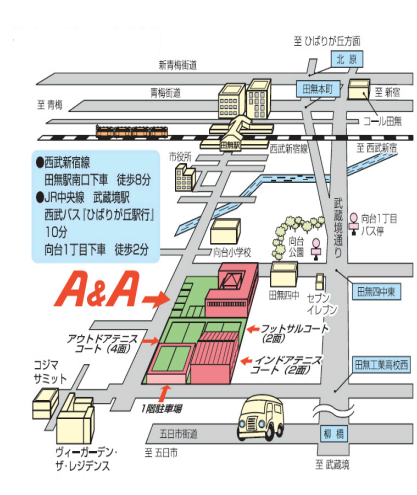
至 ひばりが丘方面

北原

新青梅街道

青梅街道

田無本町

至 新宿

至 青梅

コール田無

田無駅

西武新宿線

至 西武新宿

●西武新宿線
田無駅南口下車　徒歩8分
●JR中央線　武蔵境駅
西武バス「ひばりが丘駅行」
10分
向台1丁目下車　徒歩2分

市役所

武蔵境通り

向台1丁目
バス停

向台小学校

向台
公園

田無四中東

A&A

田無四中

セブン
イレブン

フットサルコート
(2面)

アウトドアテニス
コート（4面）

インドアテニス
コート（2面）

田無工業高校西

コジマ
サミット

1階駐車場

ヴィーガーデン・
ザ・レジデンス

五日市街道

柳橋

至 五日市

至 武蔵境